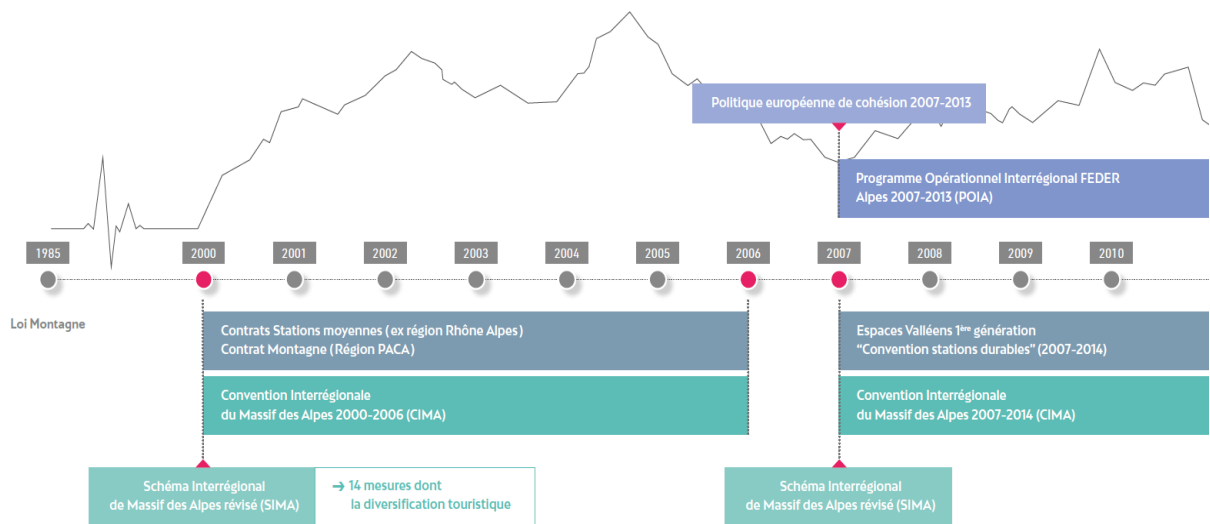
Politique européenne de cohésion 2007-2013

Programme Opérationnel Interrégional FEDER Alpes 2007-2013 (POIA)

1985
2000
2001
2002
2003
2004
2005
2006
2007
2008
2009
2010

Loi Montagne

Contrats Stations moyennes (ex région Rhône Alpes)
Contrat Montagne (Région PACA)

Convention Interrégionale du Massif des Alpes 2000-2006 (CIMA)

Espaces Valléens 1ère génération
"Convention stations durables" (2007-2014)

Convention Interrégionale du Massif des Alpes 2007-2014 (CIMA)

Schéma Interrégional de Massif des Alpes révisé (SIMA)

→ 14 mesures dont la diversification touristique

Schéma Interrégional de Massif des Alpes révisé (SIMA)